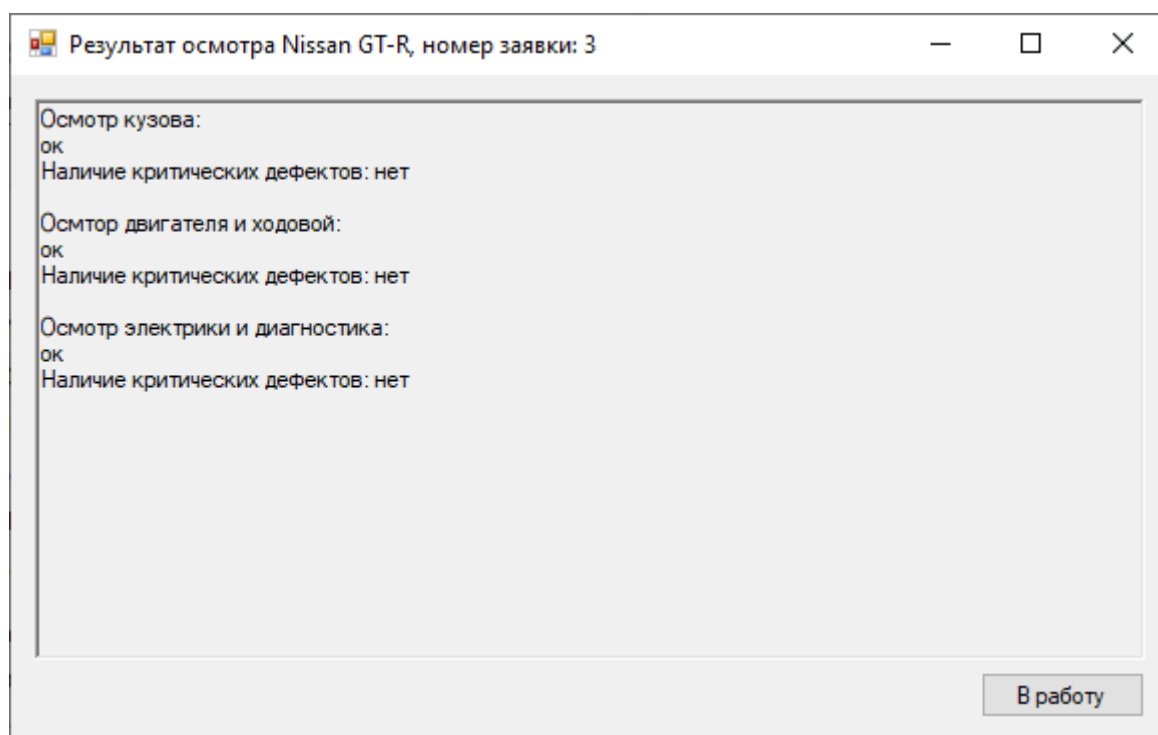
Результат осмотра Nissan GT-R, номер заявки: 3

Осмотр кузова:
ок
Наличие критических дефектов: нет

Осмтор двигателя и ходовой:
ок
Наличие критических дефектов: нет

Осмотр электрики и диагностика:
ок
Наличие критических дефектов: нет

В работу